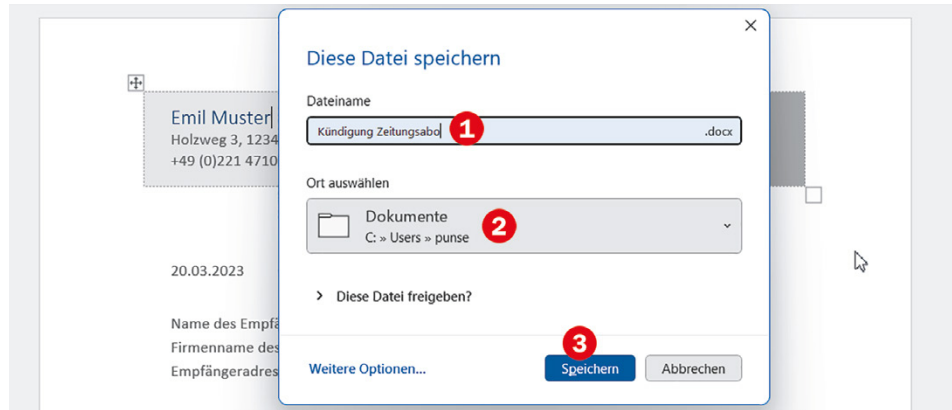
Emil Muster
Holzweg 3, 1234
+49 (0)221 4710

20.03.2023

Name des Empfä
Firmenname des
Empfängeradres

×

Diese Datei speichern

Dateiname

Kündigung Zeitungsabo 1 .docx

Ort auswählen

Dokumente
C: » Users » punse 2

> Diese Datei freigeben?

3

Weitere Optionen... Speichern Abbrechen